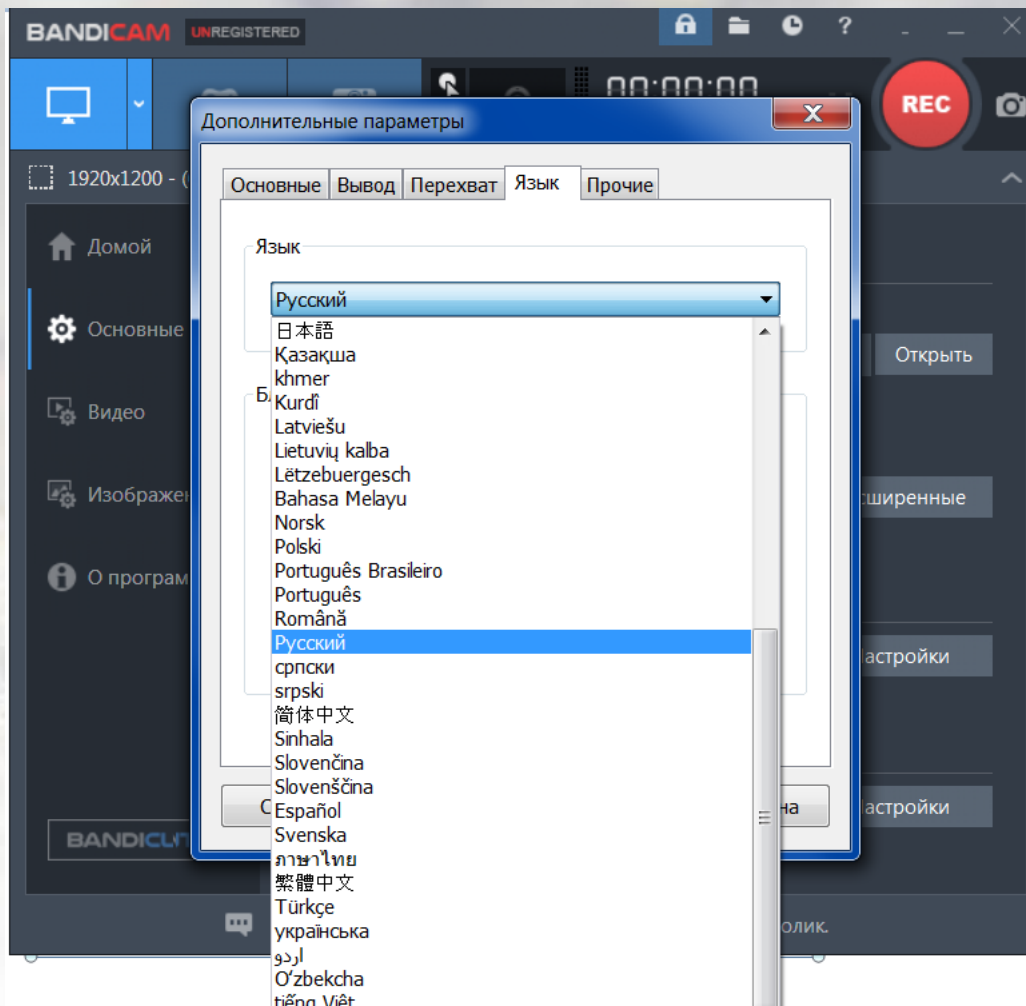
BANDICAM UNREGISTERED

00:00:00

REC

1920x1200 - (

Домой

Основные

Видео

Изображен

О програм

BANDICUT

Открыть

сширенные

настройки

настройки

олик.

Дополнительные параметры

Основные | Вывод | Перехват | Язык | Прочие

Язык

Русский

Б

С

на

日本語
Қазақша
khmer
Kurdî
Latviešu
Lietuvių kalba
Lëtzebuergesch
Bahasa Melayu
Norsk
Polski
Português Brasileiro
Português
Română
Русский
српски
srpski
简体中文
Sinhala
Slovenčina
Slovenščina
Español
Svenska
ภาษาไทย
繁體中文
Türkçe
українська
اردو
O'zbekcha
tiếng Việt